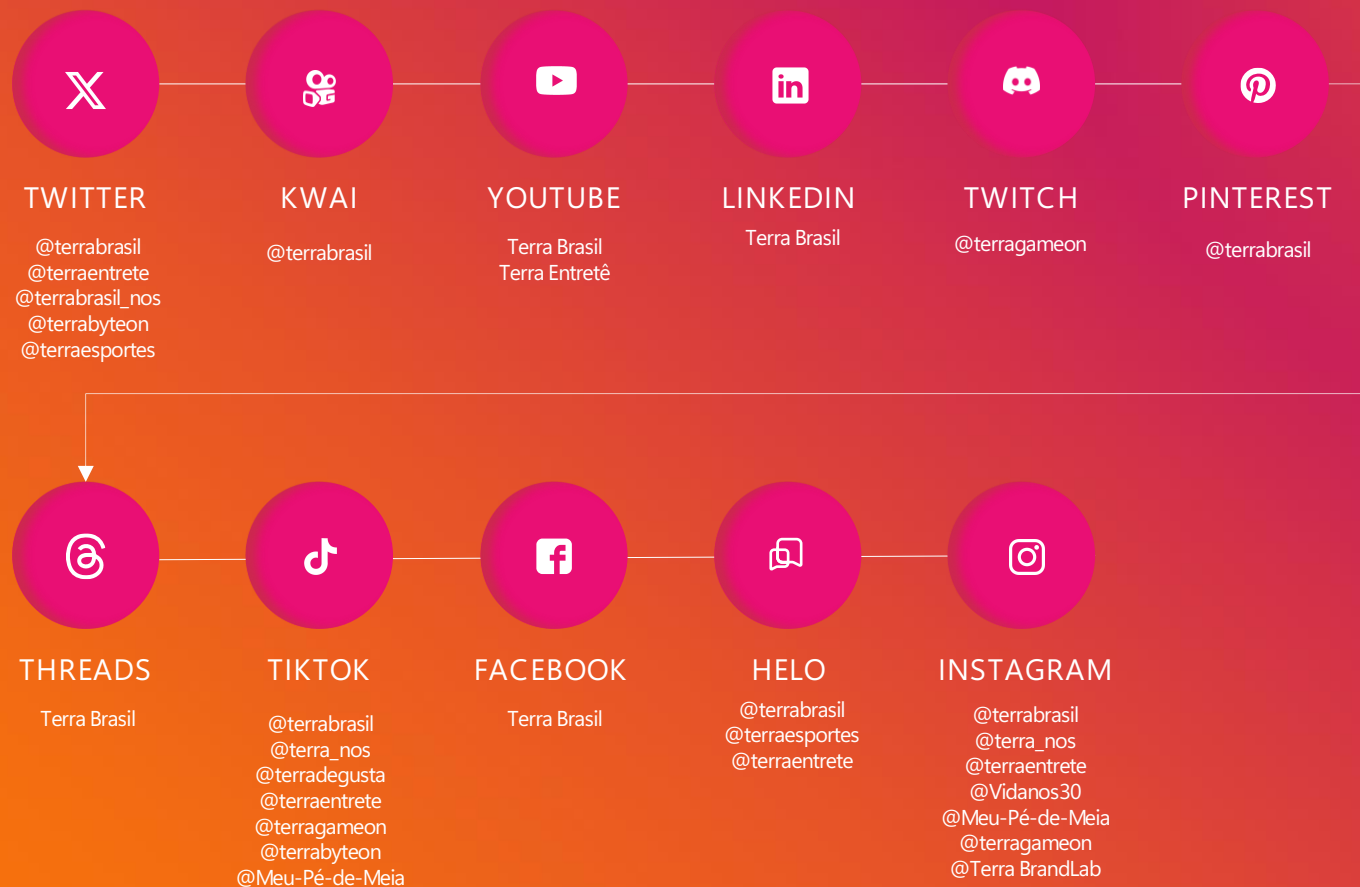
TWITTER
@terrabrasil
@terraentrete
@terrabrasil_nos
@terrabyteon
@terraesportes

KWAI
@terrabrasil

YOUTUBE
Terra Brasil
Terra Entretê

LINKEDIN
Terra Brasil

TWITCH
@terragameon

PINTEREST
@terrabrasil

THREADS
Terra Brasil

TIKTOK
@terrabrasil
@terra_nos
@terradegusta
@terraentrete
@terragameon
@terrabyteon
@Meu-Pé-de-Meia

FACEBOOK
Terra Brasil

HELO
@terrabrasil
@terraesportes
@terraentrete

INSTAGRAM
@terrabrasil
@terra_nos
@terraentrete
@Vidanos30
@Meu-Pé-de-Meia
@terragameon
@Terra BrandLab